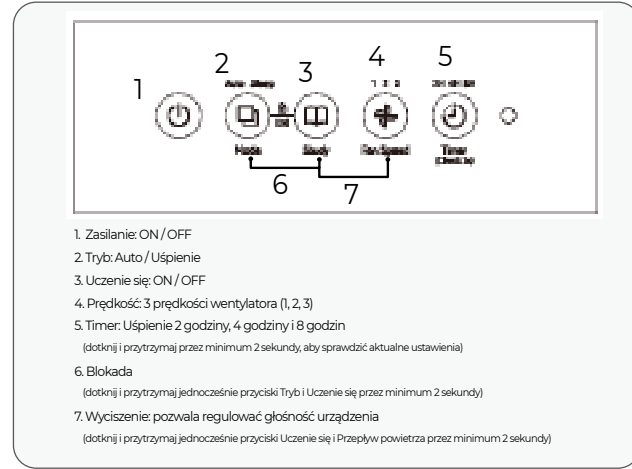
1
2
Auto Sleep
3
4
1 2 3
5
2H 4H 8H
Mode
Study
Fan Speed
Timer
(Check)
6
7

1. Zasilanie: ON / OFF

2. Tryb: Auto / Uśpienie

3. Uczenie się: ON / OFF

4. Prędkość: 3 prędkości wentylatora (1, 2, 3)

5. Timer: Uśpienie 2 godziny, 4 godziny i 8 godzin
(dotknij i przytrzymaj przez minimum 2 sekundy, aby sprawdzić aktualne ustawienia)

6. Blokada
(dotknij i przytrzymaj jednocześnie przyciski Tryb i Uczenie się przez minimum 2 sekundy)

7. Wyciszenie: pozwala regulować głośność urządzenia
(dotknij i przytrzymaj jednocześnie przyciski Uczenie się i Przepływ powietrza przez minimum 2 sekundy)